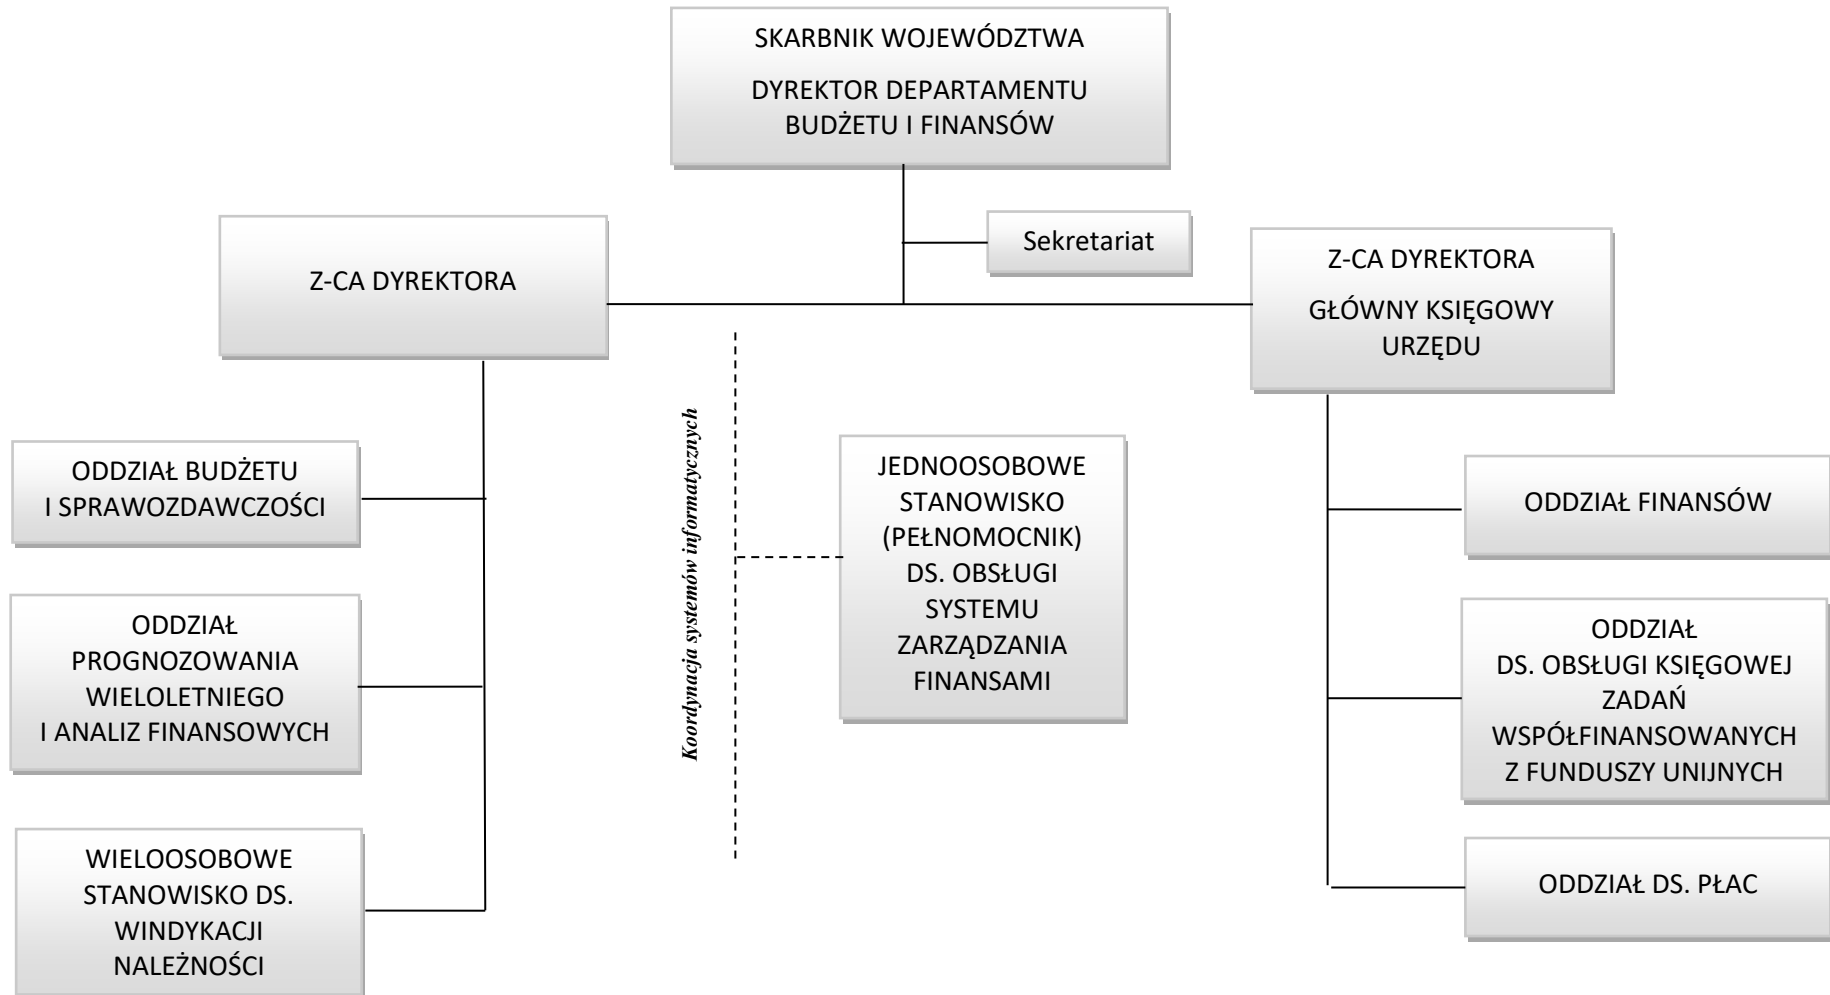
SKARBNIK WOJEWÓDZTWA

DYREKTOR DEPARTAMENTU BUDŻETU I FINANSÓW

Sekretariat

Z-CA DYREKTORA

Z-CA DYREKTORA

GŁÓWNY KSIĘGOWY URZĘDU

ODDZIAŁ BUDŻETU I SPRAWOZDAWCZOŚCI

ODDZIAŁ PROGNOZOWANIA WIELOLETNIEGO I ANALIZ FINANSOWYCH

WIELOOSOBOWE STANOWISKO DS. WINDYKACJI NALEŻNOŚCI

Koordynacja systemów informatycznych

JEDNOOSOBOWE STANOWISKO (PEŁNOMOCNIK) DS. OBSŁUGI SYSTEMU ZARZĄDZANIA FINANSAMI

ODDZIAŁ FINANSÓW

ODDZIAŁ DS. OBSŁUGI KSIĘGOWEJ ZADAŃ WSPÓŁFINANSOWANYCH Z FUNDUSZY UNIJNYCH

ODDZIAŁ DS. PŁAC